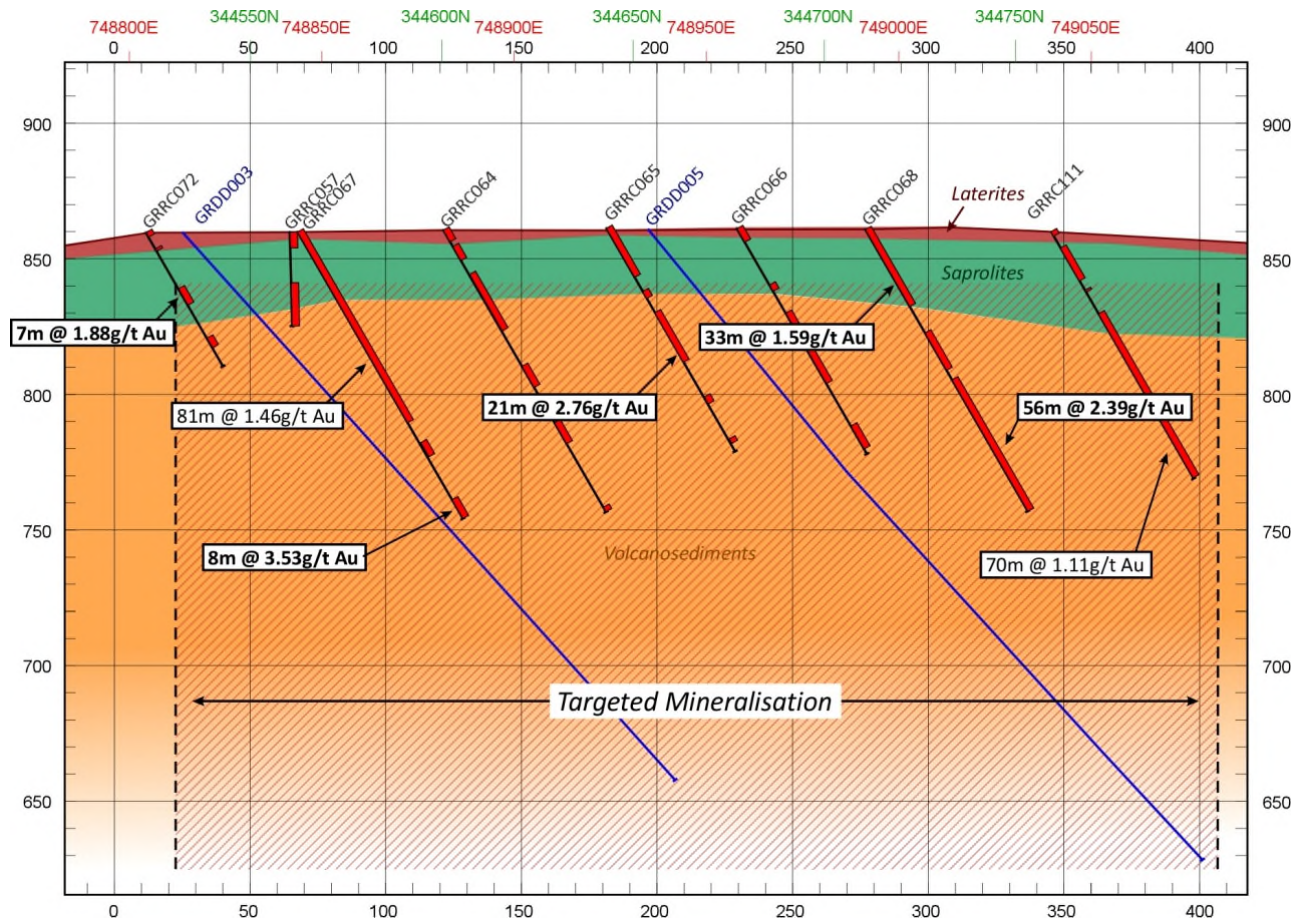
748800E 344550N 748850E 344600N 748900E 344650N 748950E 344700N 749000E 344750N 749050E

0 50 100 150 200 250 300 350 400

900 850 800 750 700 650

900 850 800 750 700 650

GRRC072 GRDD003 GRRC057 GRRC067 GRRC064 GRRC065 GRDD005 GRRC066 GRRC068 GRRC111

Laterites

Saprolites

7m @ 1.88g/t Au

81m @ 1.46g/t Au

21m @ 2.76g/t Au

33m @ 1.59g/t Au

56m @ 2.39g/t Au

8m @ 3.53g/t Au

Volcanosediments

70m @ 1.11g/t Au

Targeted Mineralisation

0 50 100 150 200 250 300 350 400